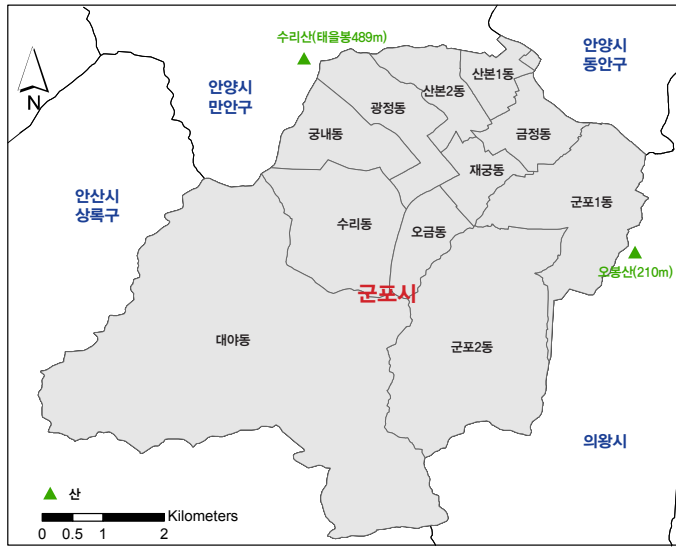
N

수리산(태을봉489m)

안양시
만안구

안양시
동안구

산본1동

산본2동

광정동

금정동

궁내동

재궁동

안산시
상록구

군포1동

수리동

오금동

우봉산(210m)

군포시

대야동

군포2동

의왕시

산

Kilometers

0 0.5 1 2